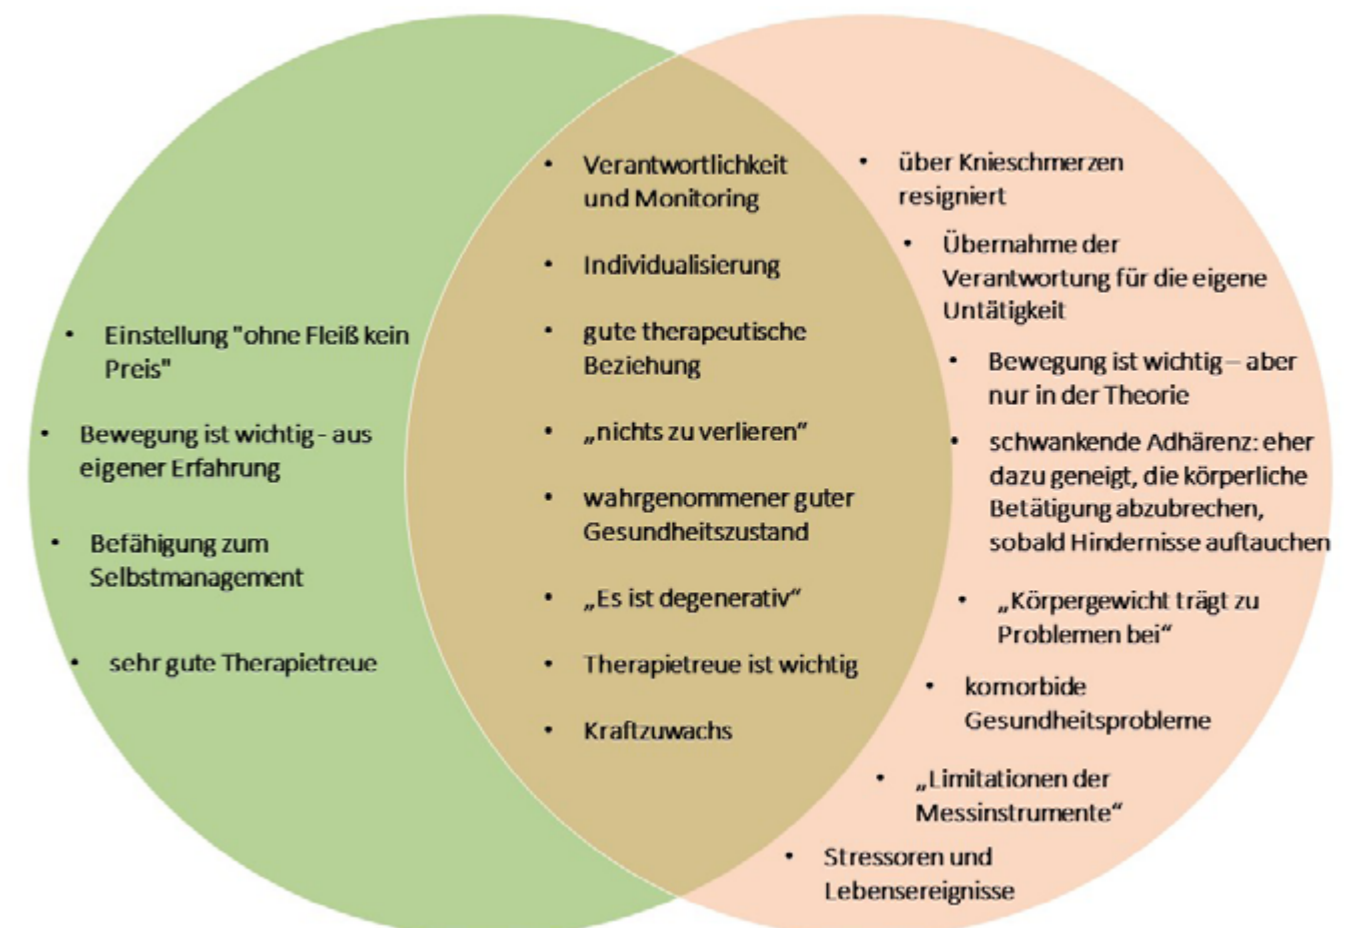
- Einstellung "ohne Fleiß kein Preis"
- Bewegung ist wichtig - aus eigener Erfahrung
- Befähigung zum Selbstmanagement
- sehr gute Therapietreue

- Verantwortlichkeit und Monitoring
- Individualisierung
- gute therapeutische Beziehung
- „nichts zu verlieren"
- wahrgenommener guter Gesundheitszustand
- „Es ist degenerativ"
- Therapietreue ist wichtig
- Kraftzuwachs

- über Knieschmerzen resigniert
- Übernahme der Verantwortung für die eigene Untätigkeit
- Bewegung ist wichtig – aber nur in der Theorie
- schwankende Adhärenz: eher dazu geneigt, die körperliche Betätigung abzubrechen, sobald Hindernisse auftauchen
- „Körpergewicht trägt zu Problemen bei"
- komorbide Gesundheitsprobleme
- „Limitationen der Messinstrumente"
- Stressoren und Lebensereignisse